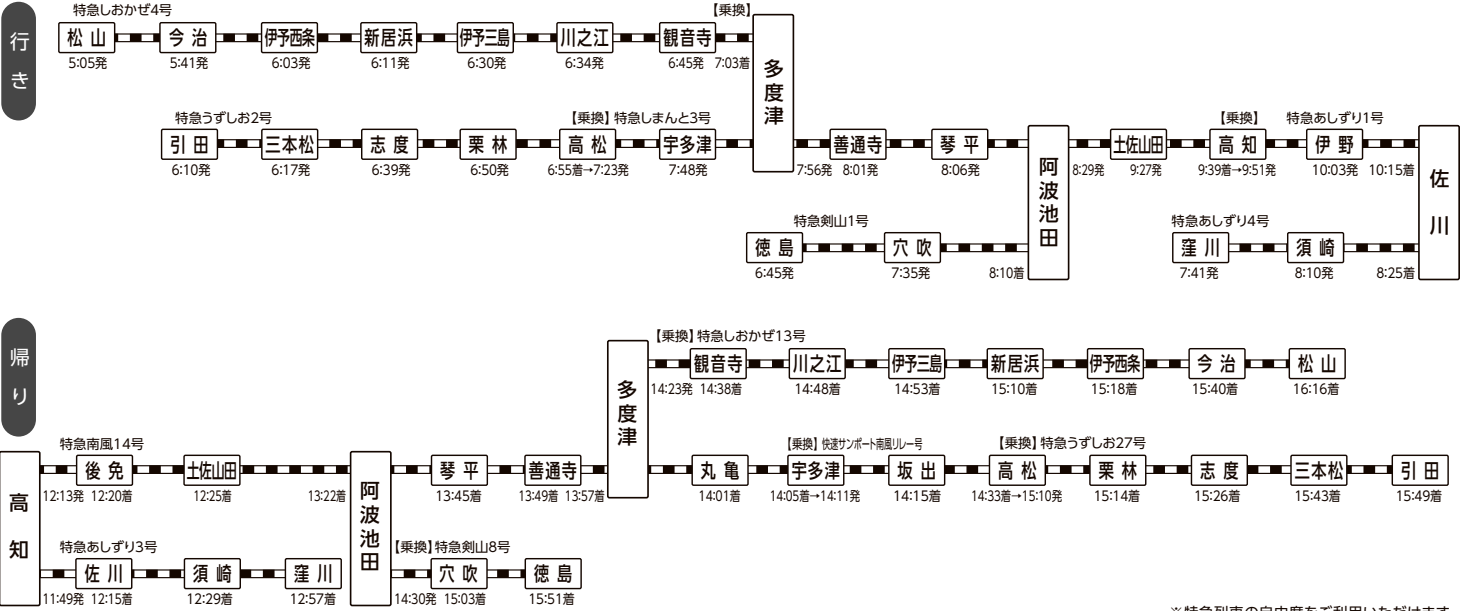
行き

特急しおかぜ4号
松山 5:05発
今治 5:41発
伊予西条 6:03発
新居浜 6:11発
伊予三島 6:30発
川之江 6:34発
【乗換】
観音寺 6:45発 7:03着
多度津

特急うずしお2号
引田 6:10発
三本松 6:17発
志度 6:39発
栗林 6:50発
【乗換】特急しまんと3号
高松 6:55着→7:23発
宇多津 7:48発
善通寺 7:56発 8:01発
琴平 8:06発
阿波池田
土佐山田 8:29発 9:27発
【乗換】
高知 9:39着→9:51発
特急あしずり1号
伊野 10:03発 10:15着
佐川

特急剣山1号
徳島 6:45発
穴吹 7:35発
8:10着

特急あしずり4号
窪川 7:41発
須崎 8:10発
8:25着

帰り

【乗換】特急しおかぜ13号
多度津
観音寺 14:23発 14:38着
川之江 14:48着
伊予三島 14:53着
新居浜 15:10着
伊予西条 15:18着
今治 15:40着
松山 16:16着

特急南風14号
高知
後免 12:13発 12:20着
土佐山田 12:25着
13:22着
阿波池田
琴平 13:45着
善通寺 13:49着 13:57着
丸亀 14:01着
【乗換】快速サンポート南風リレー号
宇多津 14:05着→14:11発
坂出 14:15着
【乗換】特急うずしお27号
高松 14:33着→15:10発
栗林 15:14着
志度 15:26着
三本松 15:43着
引田 15:49着

特急あしずり3号
佐川 11:49発 12:15着
須崎 12:29着
窪川 12:57着

【乗換】特急剣山8号
穴吹 14:30発 15:03着
徳島 15:51着

※特急列車の自由席をご利用いただけます